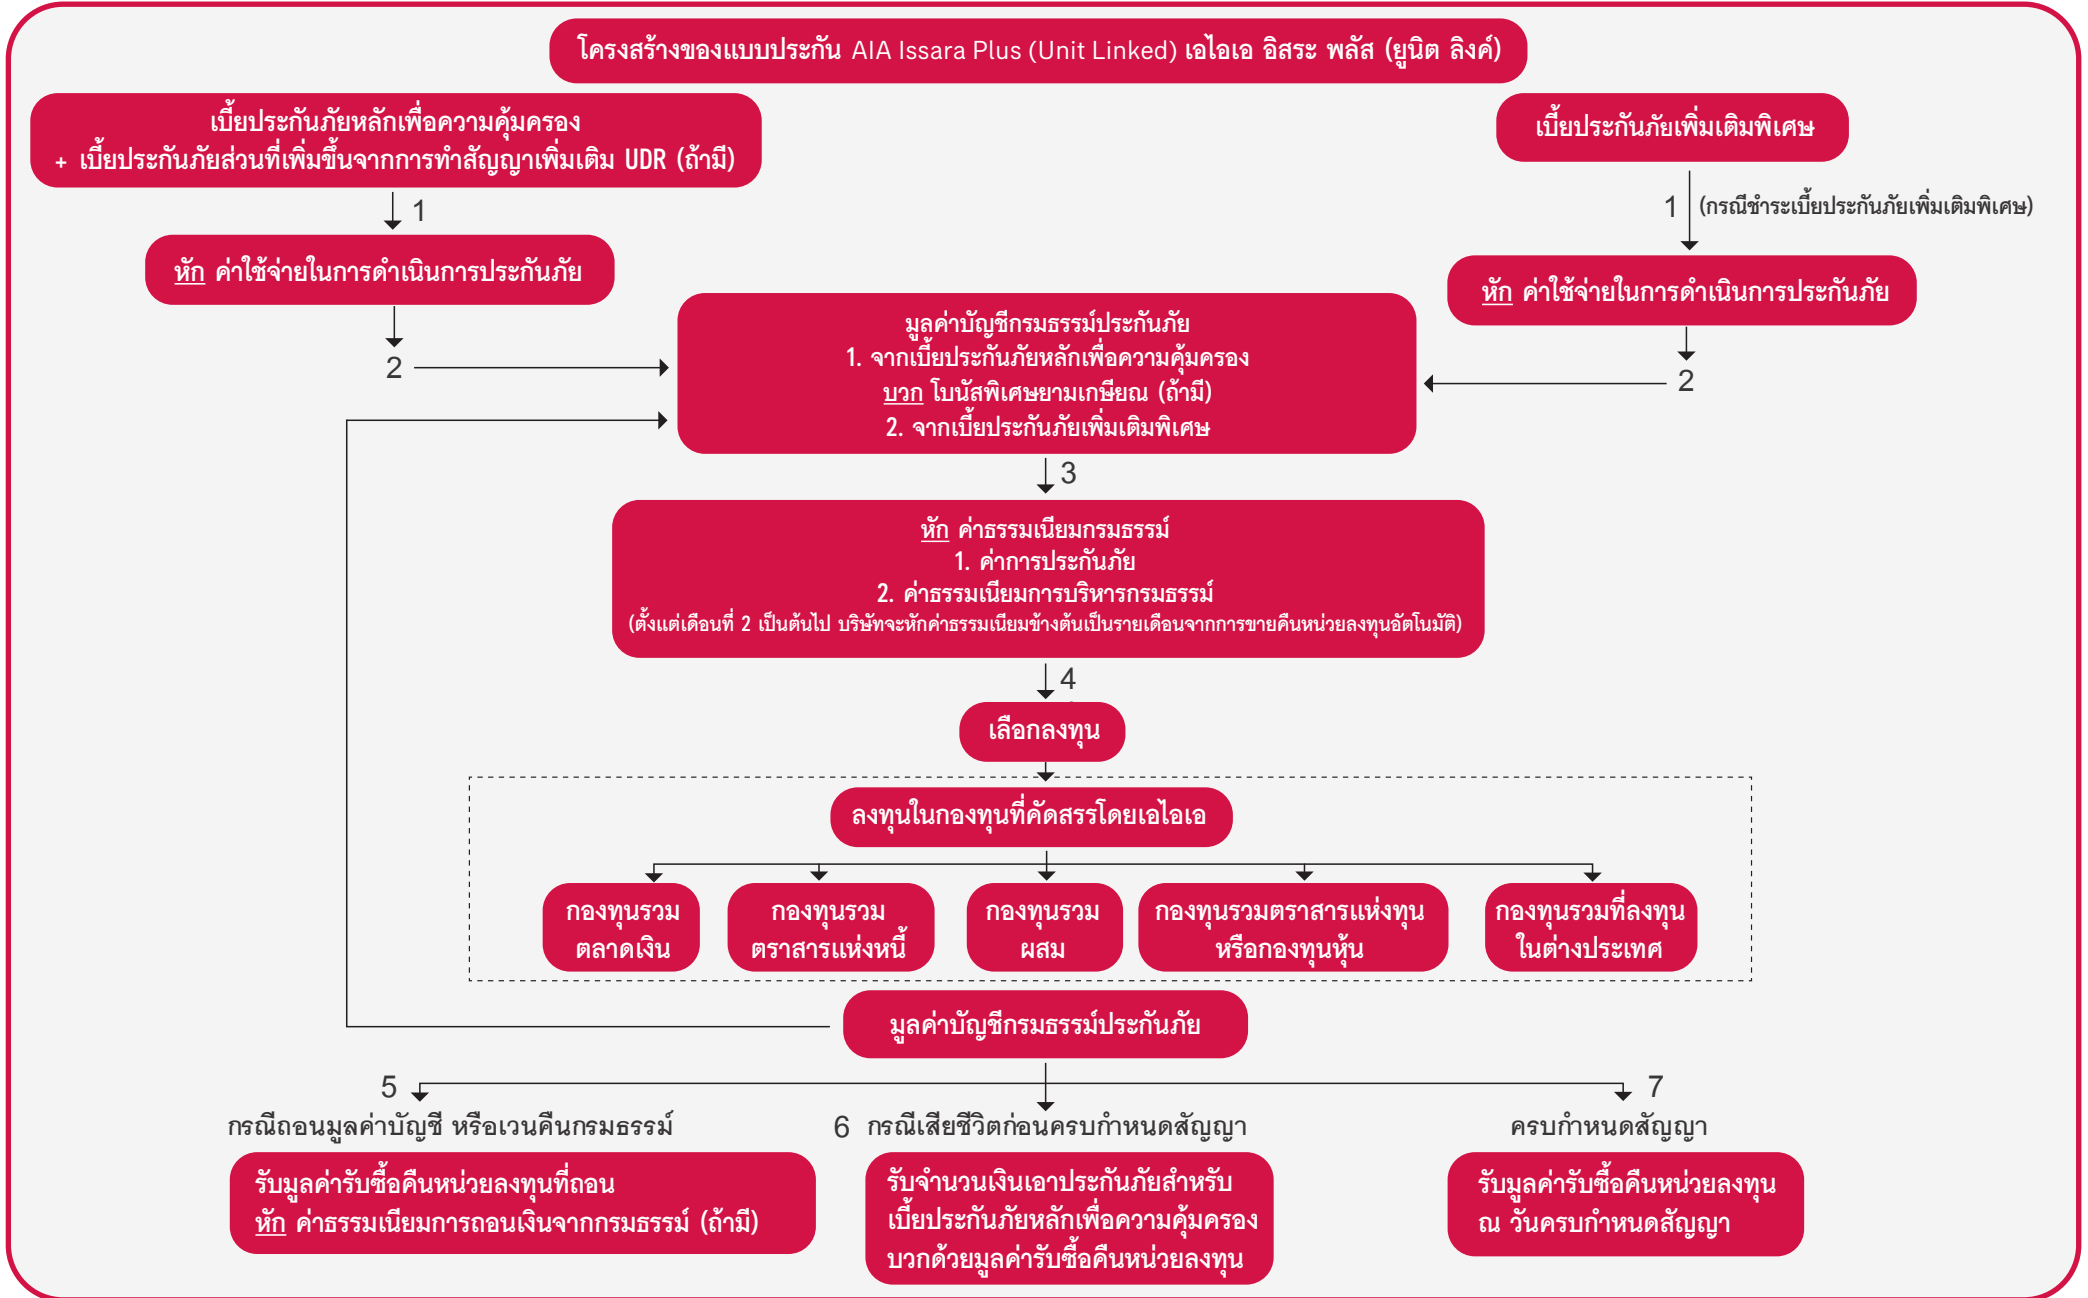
โครงสร้างของแบบประกัน AIA Issara Plus (Unit Linked) เอไอเอ อิสระ พลัส (ยูนิต ลิงค์)

เบี้ยประกันภัยหลักเพื่อความคุ้มครอง
+ เบี้ยประกันภัยส่วนที่เพิ่มขึ้นจากการทำสัญญาเพิ่มเติม UDR (ถ้ามี)

1

หัก ค่าใช้จ่ายในการดำเนินการประกันภัย

2

เบี้ยประกันภัยเพิ่มเติมพิเศษ

1 (กรณีชำระเบี้ยประกันภัยเพิ่มเติมพิเศษ)

หัก ค่าใช้จ่ายในการดำเนินการประกันภัย

2

มูลค่าบัญชีกรมธรรม์ประกันภัย
1. จากเบี้ยประกันภัยหลักเพื่อความคุ้มครอง
บวก โบนัสพิเศษยามเกษียณ (ถ้ามี)
2. จากเบี้ยประกันภัยเพิ่มเติมพิเศษ

3

หัก ค่าธรรมเนียมกรมธรรม์
1. ค่าการประกันภัย
2. ค่าธรรมเนียมการบริหารกรมธรรม์
(ตั้งแต่เดือนที่ 2 เป็นต้นไป บริษัทจะหักค่าธรรมเนียมข้างต้นเป็นรายเดือนจากการขายคืนหน่วยลงทุนอัตโนมัติ)

4

เลือกลงทุน

ลงทุนในกองทุนที่คัดสรรโดยเอไอเอ

กองทุนรวม ตลาดเงิน

กองทุนรวม ตราสารแห่งหนี้

กองทุนรวม ผสม

กองทุนรวมตราสารแห่งทุน หรือกองทุนหุ้น

กองทุนรวมที่ลงทุน ในต่างประเทศ

มูลค่าบัญชีกรมธรรม์ประกันภัย

5
กรณีถอนมูลค่าบัญชี หรือเวนคืนกรมธรรม์

รับมูลค่ารับซื้อคืนหน่วยลงทุนที่ถอน
หัก ค่าธรรมเนียมการถอนเงินจากกรมธรรม์ (ถ้ามี)

6 กรณีเสียชีวิตก่อนครบกำหนดสัญญา

รับจำนวนเงินเอาประกันภัยสำหรับ
เบี้ยประกันภัยหลักเพื่อความคุ้มครอง
บวกด้วยมูลค่ารับซื้อคืนหน่วยลงทุน

7
ครบกำหนดสัญญา

รับมูลค่ารับซื้อคืนหน่วยลงทุน
ณ วันครบกำหนดสัญญา